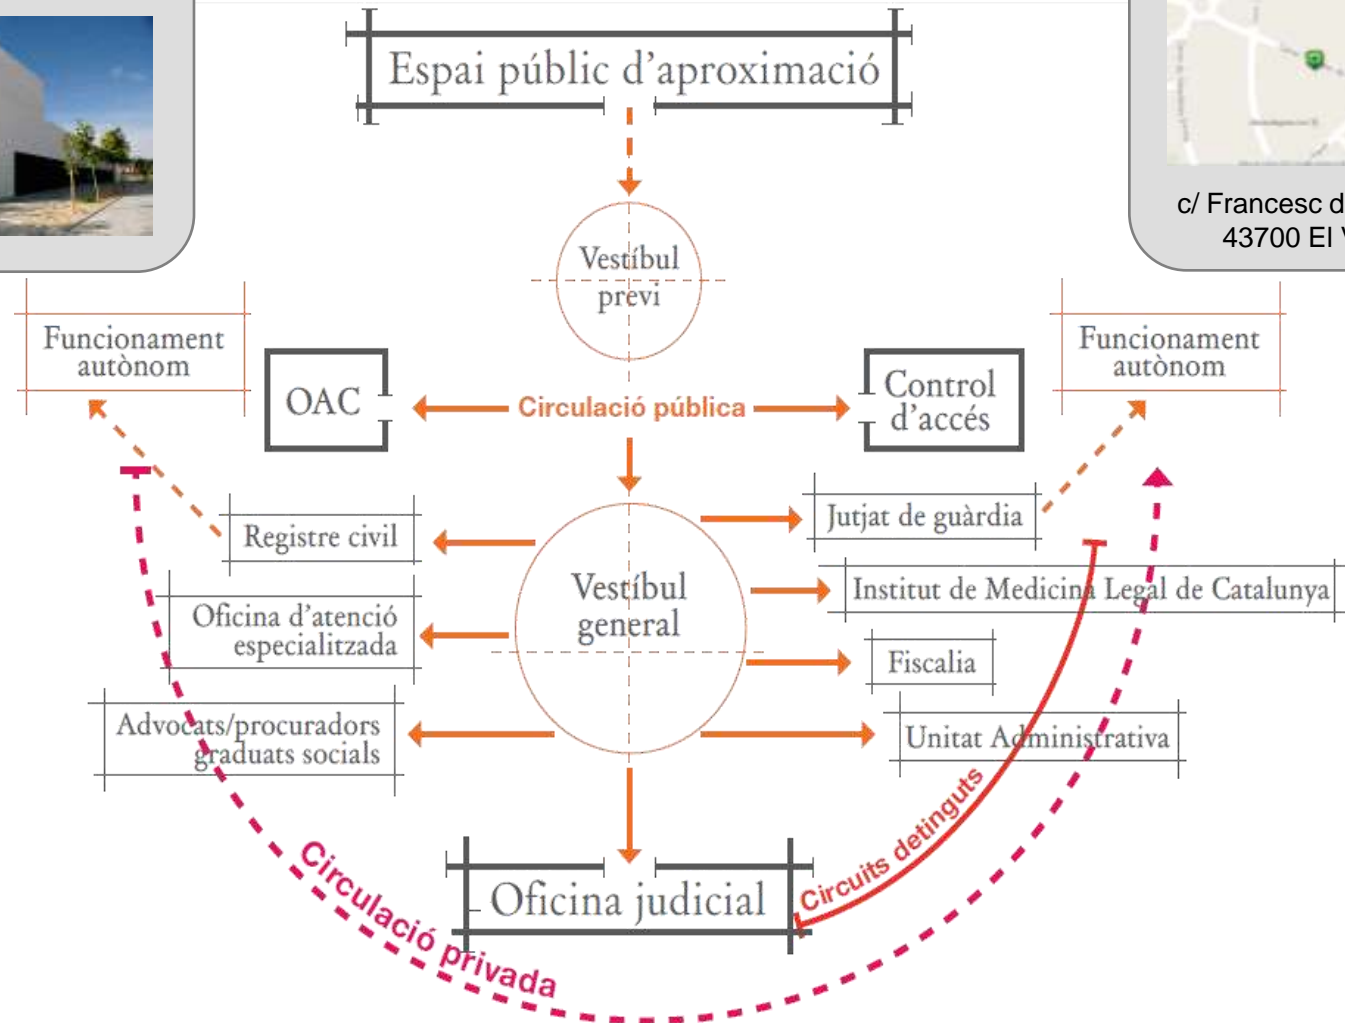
c/ Francesc d
43700 El V

Espai públic d'aproximació

Vestíbul previ

Funcionament autònom

OAC

Circulació pública

Control d'accés

Funcionament autònom

Registre civil

Jutjat de guàrdia

Vestíbul general

Institut de Medicina Legal de Catalunya

Oficina d'atenció especialitzada

Fiscalia

Advocats/procuradors graduats socials

Unitat Administrativa

Circuits detinguts

Oficina judicial

Circulació privada